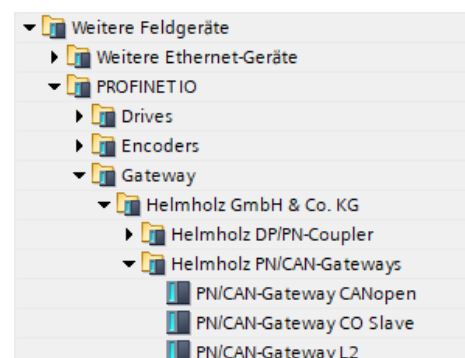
Weitere Feldgeräte
Weitere Ethernet-Geräte
PROFINET IO
Drives
Encoders
Gateway
Helmholz GmbH & Co. KG
Helmholz DP/PN-Coupler
Helmholz PN/CAN-Gateways
PN/CAN-Gateway CANopen
PN/CAN-Gateway CO Slave
PN/CAN-Gateway L2